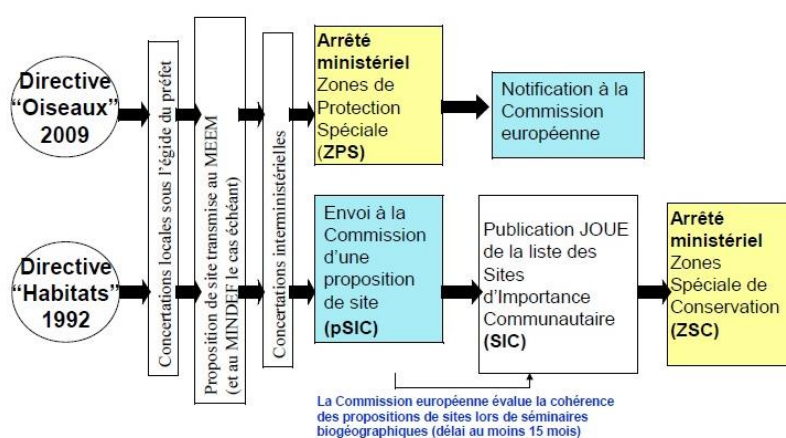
Directive "Oiseaux" 2009

Directive "Habitats" 1992

Concertations locales sous l'égide du préfet

Proposition de site transmise au MEEM (et au MINDEF le cas échéant)

Concertations interministérielles

**Arrêté ministériel** Zones de Protection Spéciale (**ZPS**)

Notification à la Commission européenne

Envoi à la Commission d'une proposition de site (**pSIC**)

Publication JOUE de la liste des Sites d'Importance Communautaire (**SIC**)

**Arrêté ministériel** Zones Spéciale de Conservation (**ZSC**)

La Commission européenne évalue la cohérence des propositions de sites lors de séminaires biogéographiques (délai au moins 15 mois)